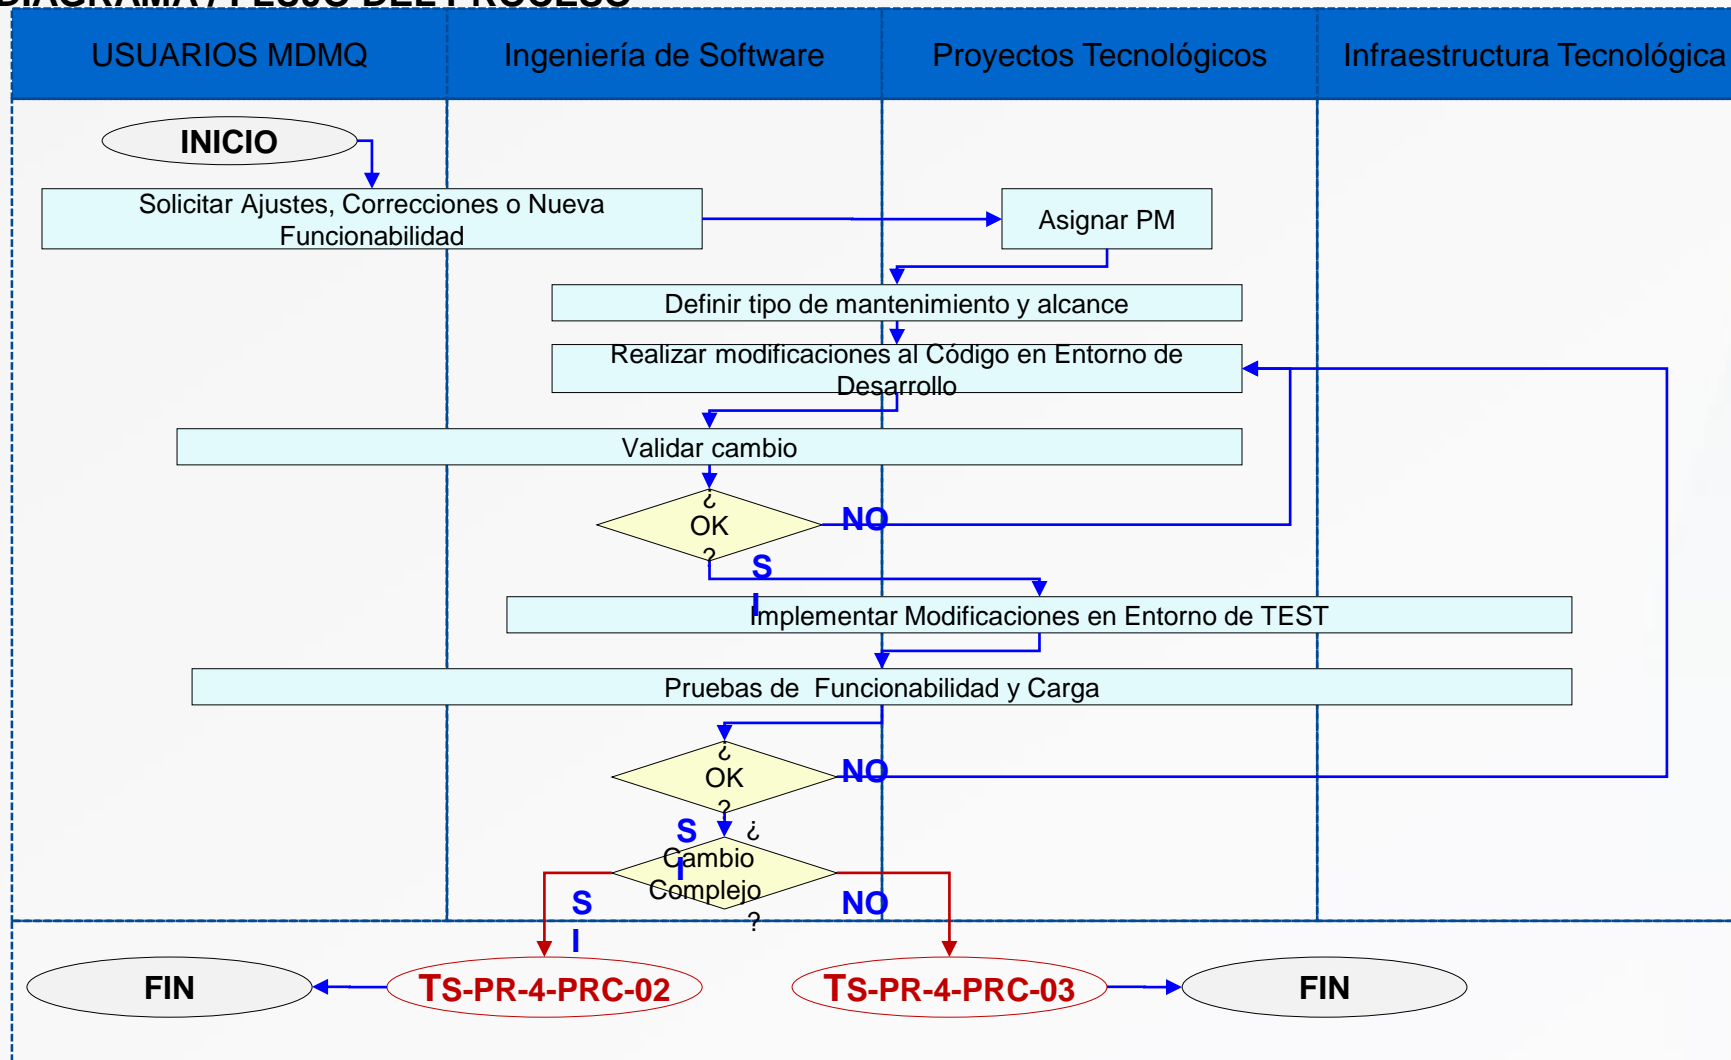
USUARIOS MDMQ

Ingeniería de Software

Proyectos Tecnológicos

Infraestructura Tecnológica

INICIO

Solicitar Ajustes, Correcciones o Nueva Funcionabilidad

Asignar PM

Definir tipo de mantenimiento y alcance

Realizar modificaciones al Código en Entorno de Desarrollo

Validar cambio

¿OK?

NO

SI

Implementar Modificaciones en Entorno de TEST

Pruebas de Funcionabilidad y Carga

¿OK?

NO

SI

¿Cambio Complejo?

SI

NO

FIN

TS-PR-4-PRC-02

TS-PR-4-PRC-03

FIN